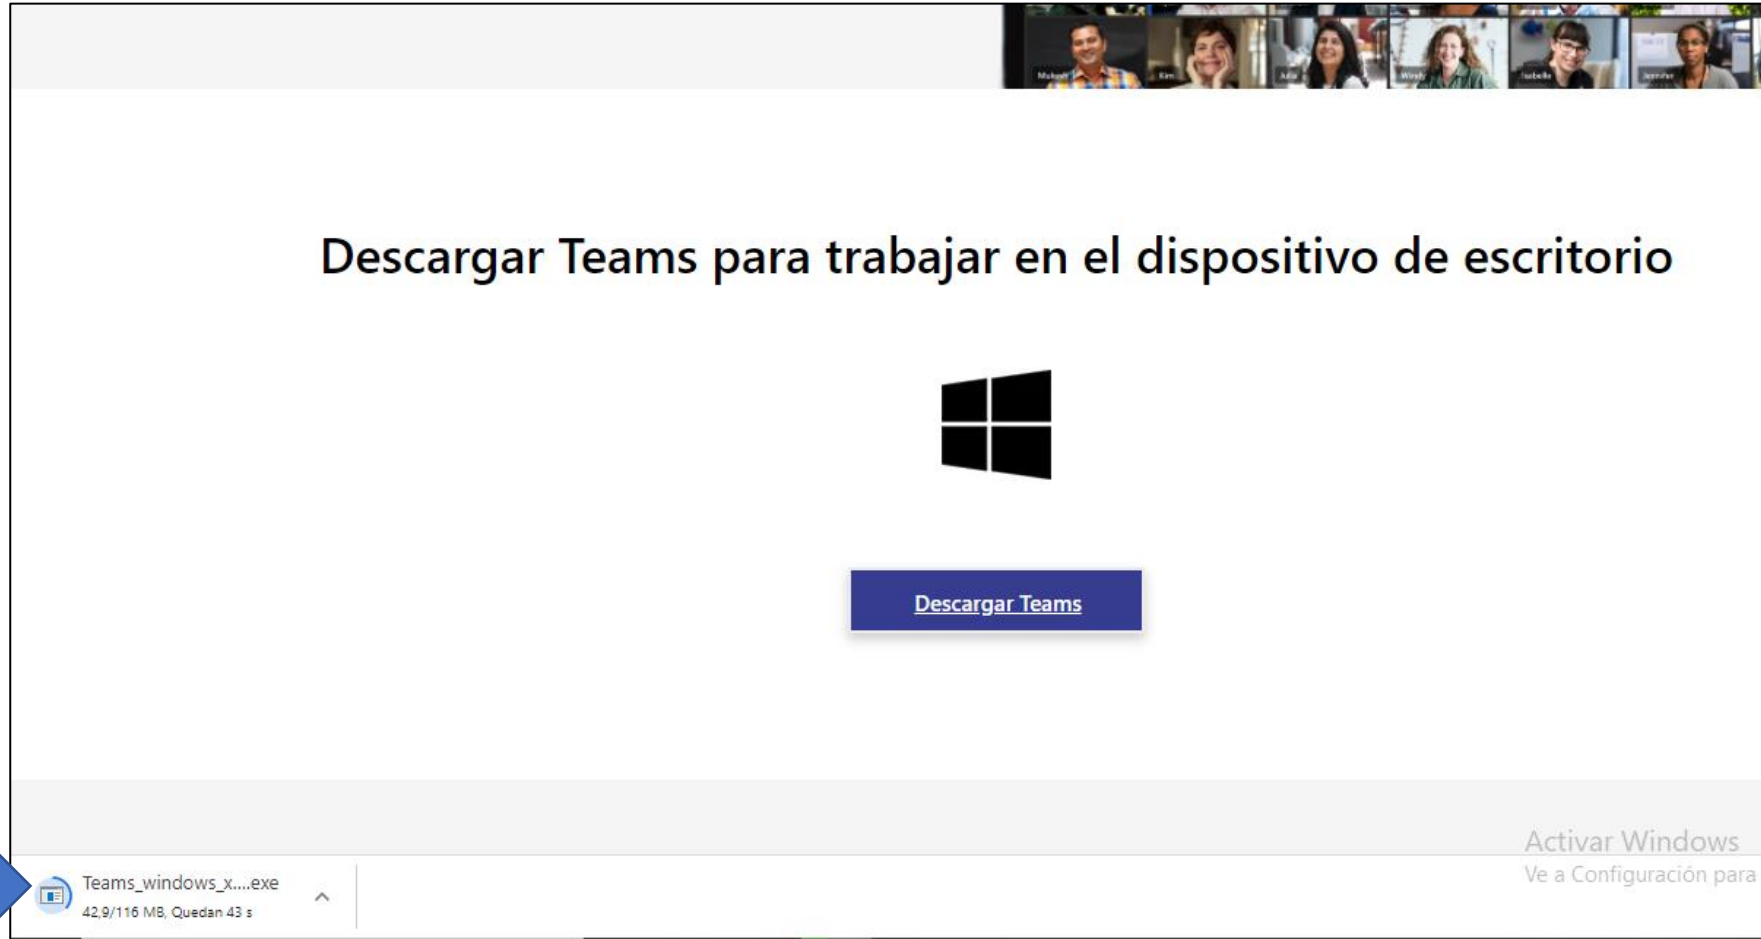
Mukesh Kim Adia Windy Isabelle Jennifer

Descargar Teams para trabajar en el dispositivo de escritorio

Descargar Teams

Activar Windows
Ve a Configuración para

Teams_windows_x....exe
42,9/116 MB, Quedan 43 s